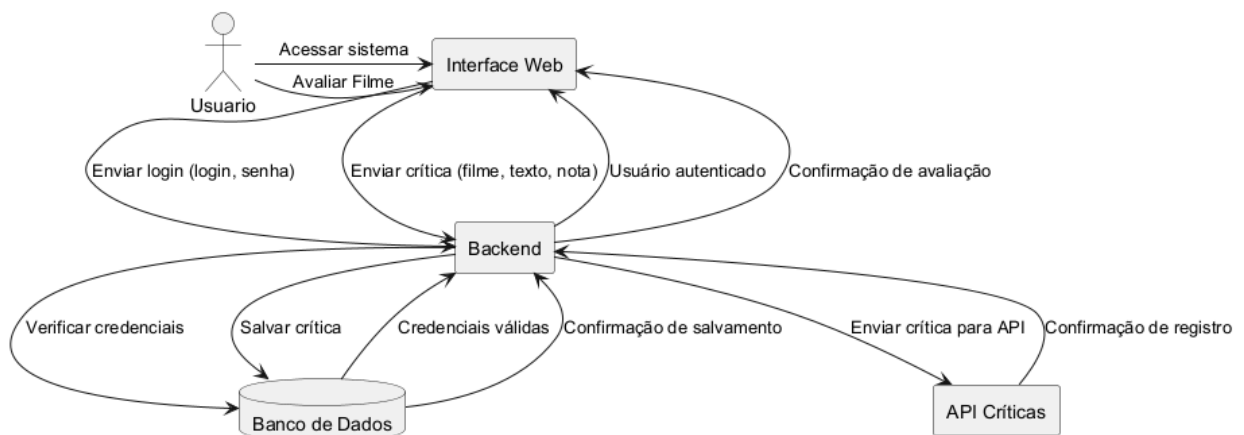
Usuario

Acessar sistema

Avaliar Filme

Interface Web

Enviar login (login, senha)

Enviar crítica (filme, texto, nota)

Usuário autenticado

Confirmação de avaliação

Backend

Verificar credenciais

Salvar crítica

Credenciais válidas

Confirmação de salvamento

Enviar crítica para API

Confirmação de registro

Banco de Dados

API Críticas